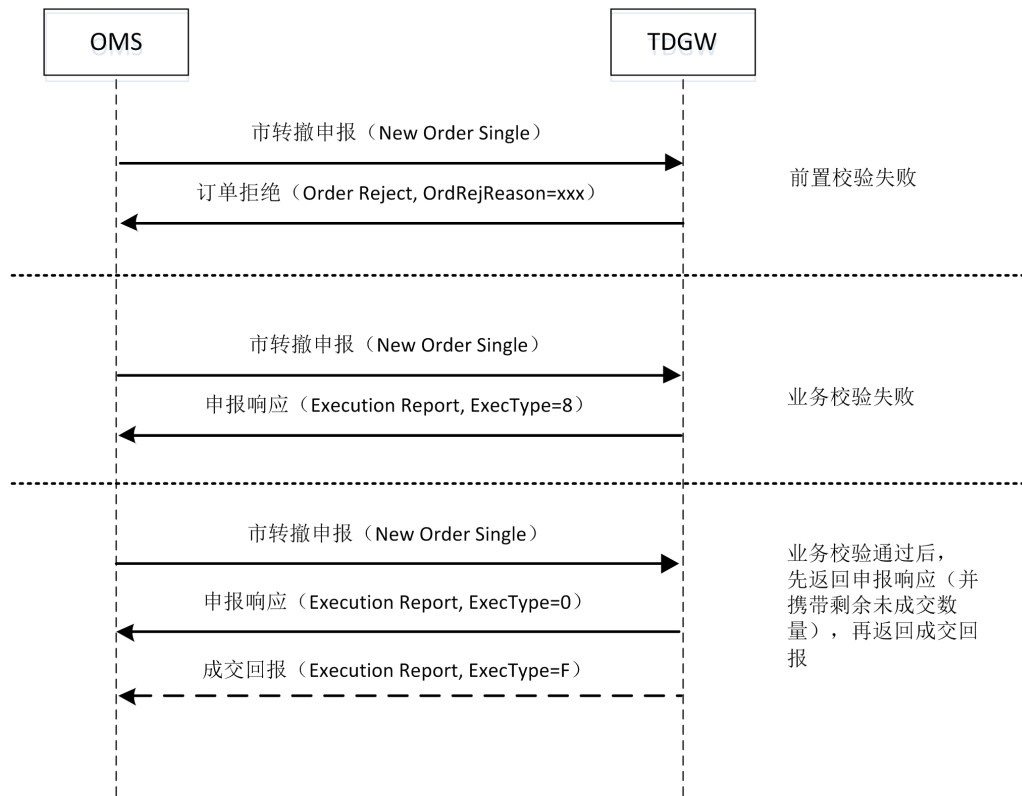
OMS

TDGW

市转撤申报（New Order Single）

订单拒绝（Order Reject, OrdRejReason=xxx）

前置校验失败

市转撤申报（New Order Single）

申报响应（Execution Report, ExecType=8）

业务校验失败

市转撤申报（New Order Single）

申报响应（Execution Report, ExecType=0）

成交回报（Execution Report, ExecType=F）

业务校验通过后，先返回申报响应（并携带剩余未成交数量），再返回成交回报